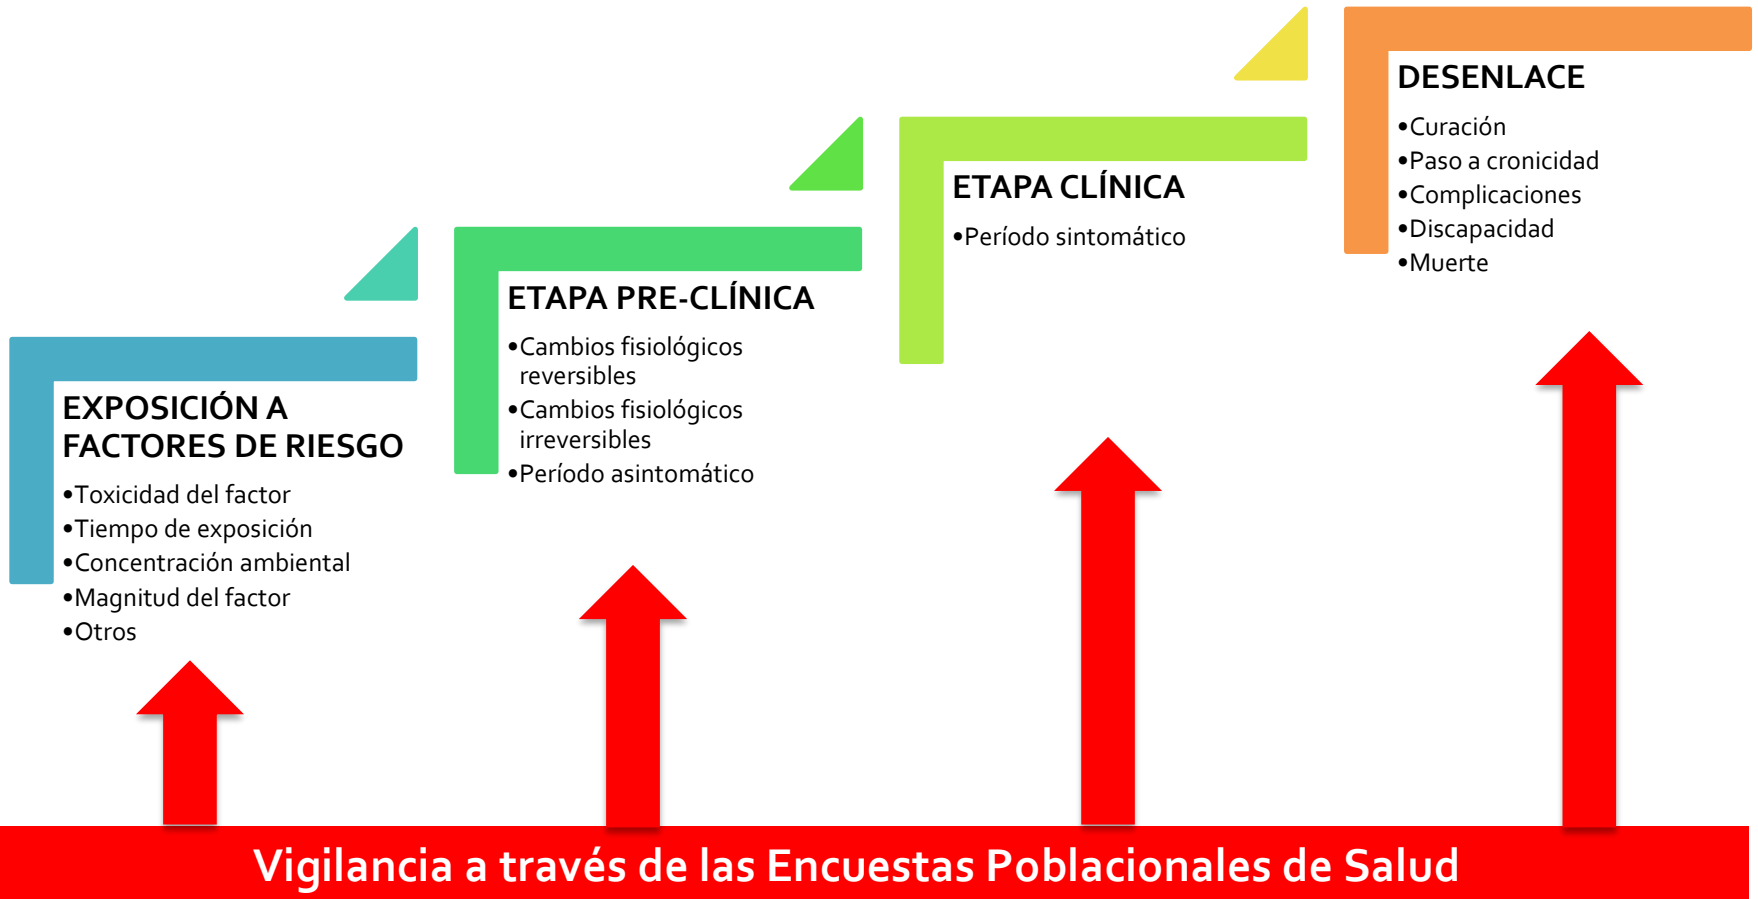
DESENLACE
•Curación
•Paso a cronicidad
•Complicaciones
•Discapacidad
•Muerte

ETAPA CLÍNICA
•Período sintomático

ETAPA PRE-CLÍNICA
•Cambios fisiológicos reversibles
•Cambios fisiológicos irreversibles
•Período asintomático

EXPOSICIÓN A FACTORES DE RIESGO
•Toxicidad del factor
•Tiempo de exposición
•Concentración ambiental
•Magnitud del factor
•Otros

Vigilancia a través de las Encuestas Poblacionales de Salud